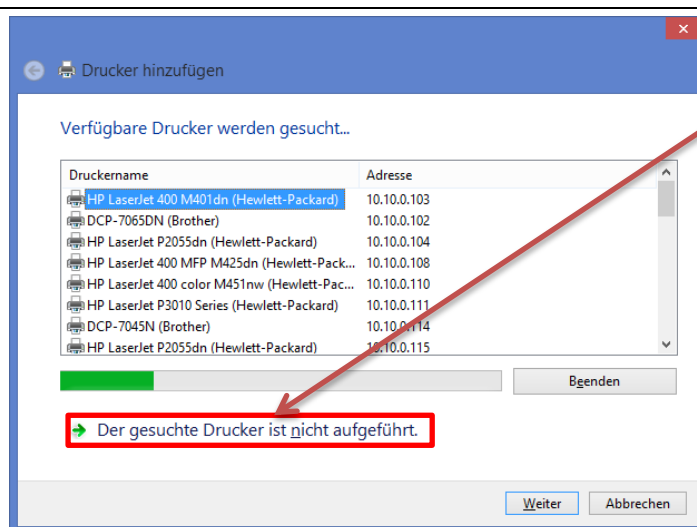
Drucker hinzufügen

Verfügbare Drucker werden gesucht...

| Druckername | Adresse |
|---|---|
| HP LaserJet 400 M401dn (Hewlett-Packard) | 10.10.0.103 |
| DCP-7065DN (Brother) | 10.10.0.102 |
| HP LaserJet P2055dn (Hewlett-Packard) | 10.10.0.104 |
| HP LaserJet 400 MFP M425dn (Hewlett-Pack... | 10.10.0.108 |
| HP LaserJet 400 color M451nw (Hewlett-Pac... | 10.10.0.110 |
| HP LaserJet P3010 Series (Hewlett-Packard) | 10.10.0.111 |
| DCP-7045N (Brother) | 10.10.0.114 |
| HP LaserJet P2055dn (Hewlett-Packard) | 10.10.0.115 |

Beenden

Der gesuchte Drucker ist nicht aufgeführt.

Weiter Abbrechen